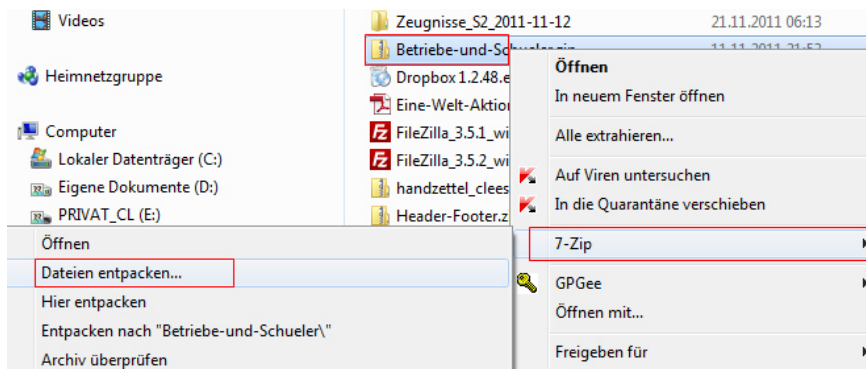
Videos

Heimnetzgruppe

Computer

Lokaler Datenträger (C:)

Eigene Dokumente (D:)

PRIVAT_CL (E:)

Zeugnisse_S2_2011-11-12 21.11.2011 06:13

Betriebe-und-Sch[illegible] 11.11.2011 21:5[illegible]

Dropbox 1.2.48.e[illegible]

Eine-Welt-Aktion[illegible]

FileZilla_3.5.1_wi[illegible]

FileZilla_3.5.2_wi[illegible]

handzettel_clees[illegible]

Header-Footer.z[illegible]

Öffnen

In neuem Fenster öffnen

Alle extrahieren...

Auf Viren untersuchen

In die Quarantäne verschieben

7-Zip

GPGee

Öffnen mit...

Freigeben für

Öffnen

Dateien entpacken...

Hier entpacken

Entpacken nach "Betriebe-und-Schueler\"

Archiv überprüfen